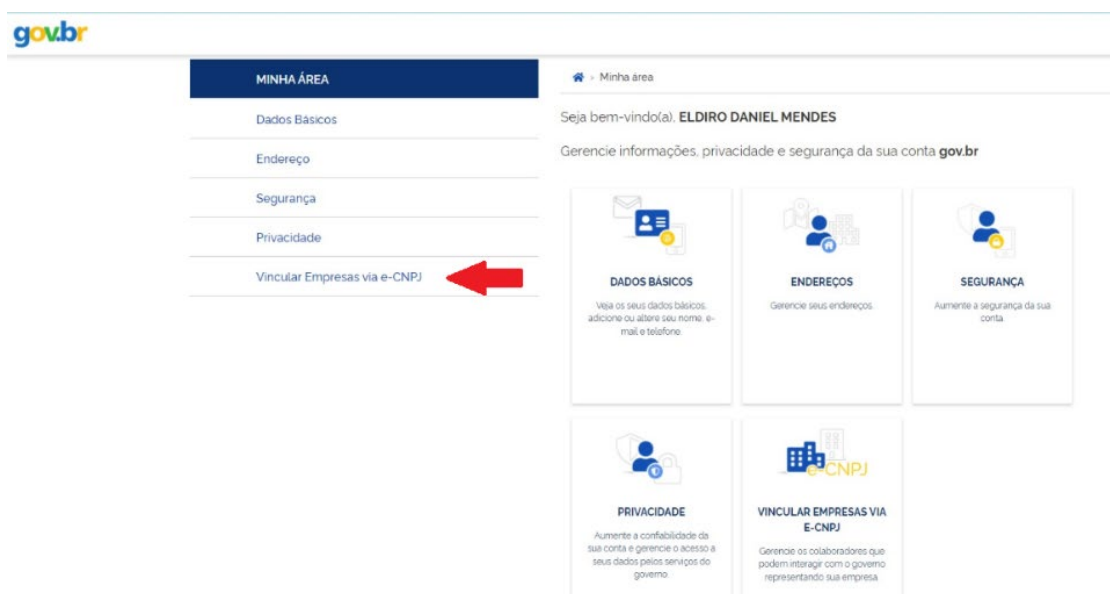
gov.br

MINHA ÁREA

Dados Básicos

Endereço

Segurança

Privacidade

Vincular Empresas via e-CNPJ

Minha área

Seja bem-vindo(a), ELDIRO DANIEL MENDES

Gerencie informações, privacidade e segurança da sua conta gov.br

DADOS BÁSICOS

Veja os seus dados básicos, adicione ou altere seu nome, e-mail e telefone.

ENDEREÇOS

Gerencie seus endereços.

SEGURANÇA

Aumente a segurança da sua conta.

PRIVACIDADE

Aumente a confiabilidade da sua conta e gerencie o acesso a seus dados pelos serviços do governo.

e-CNPJ

VINCULAR EMPRESAS VIA E-CNPJ

Gerencie os colaboradores que podem interagir com o governo representando sua empresa.